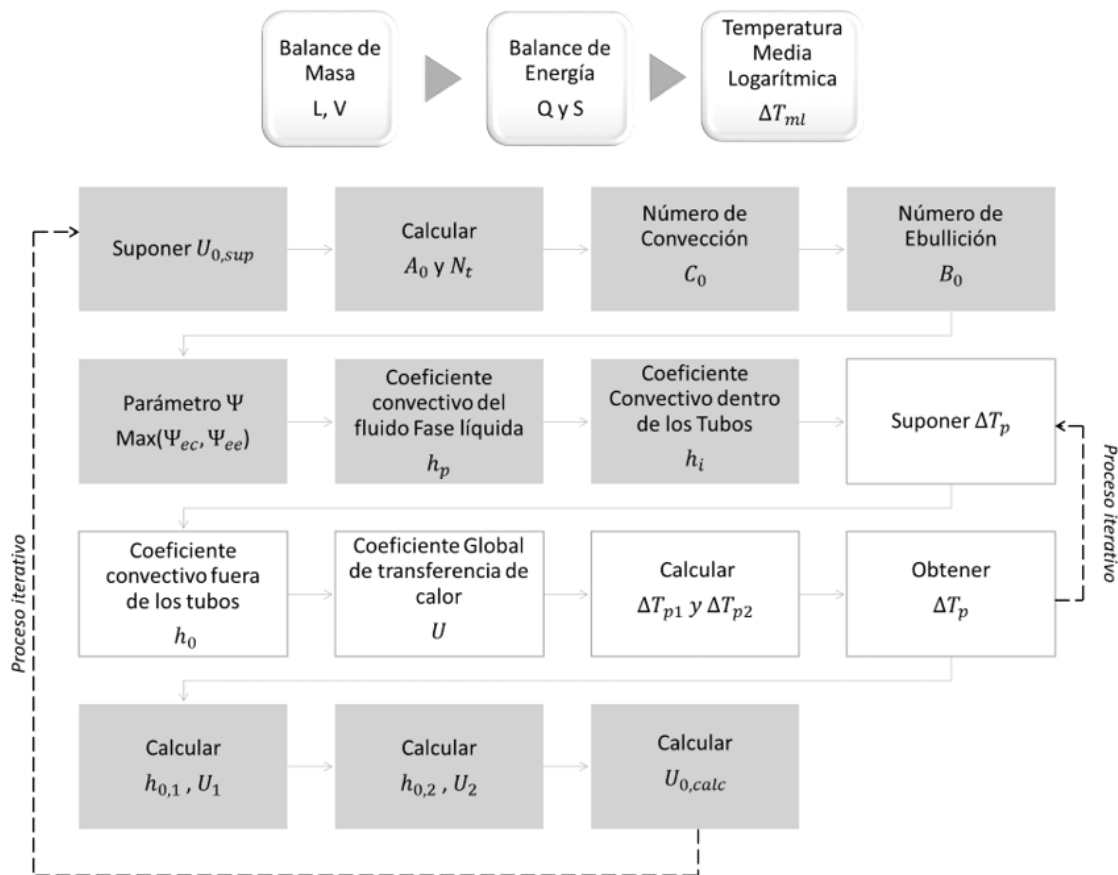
Balance de Masa
L, V

Balance de Energía
Q y S

Temperatura Media Logarítmica
$\Delta T_{ml}$

Suponer $U_{0,sup}$

Calcular
$A_0$ y $N_t$

Número de Convección
$C_0$

Número de Ebullición
$B_0$

Parámetro $\Psi$
Max($\Psi_{ec}$, $\Psi_{ee}$)

Coeficiente convectivo del fluido Fase líquida
$h_p$

Coeficiente Convectivo dentro de los Tubos
$h_i$

Suponer $\Delta T_p$

Proceso iterativo

Coeficiente convectivo fuera de los tubos
$h_0$

Coeficiente Global de transferencia de calor
$U$

Calcular
$\Delta T_{p1}$ y $\Delta T_{p2}$

Obtener
$\Delta T_p$

Proceso iterativo

Calcular
$h_{0,1}$ , $U_1$

Calcular
$h_{0,2}$ , $U_2$

Calcular
$U_{0,calc}$